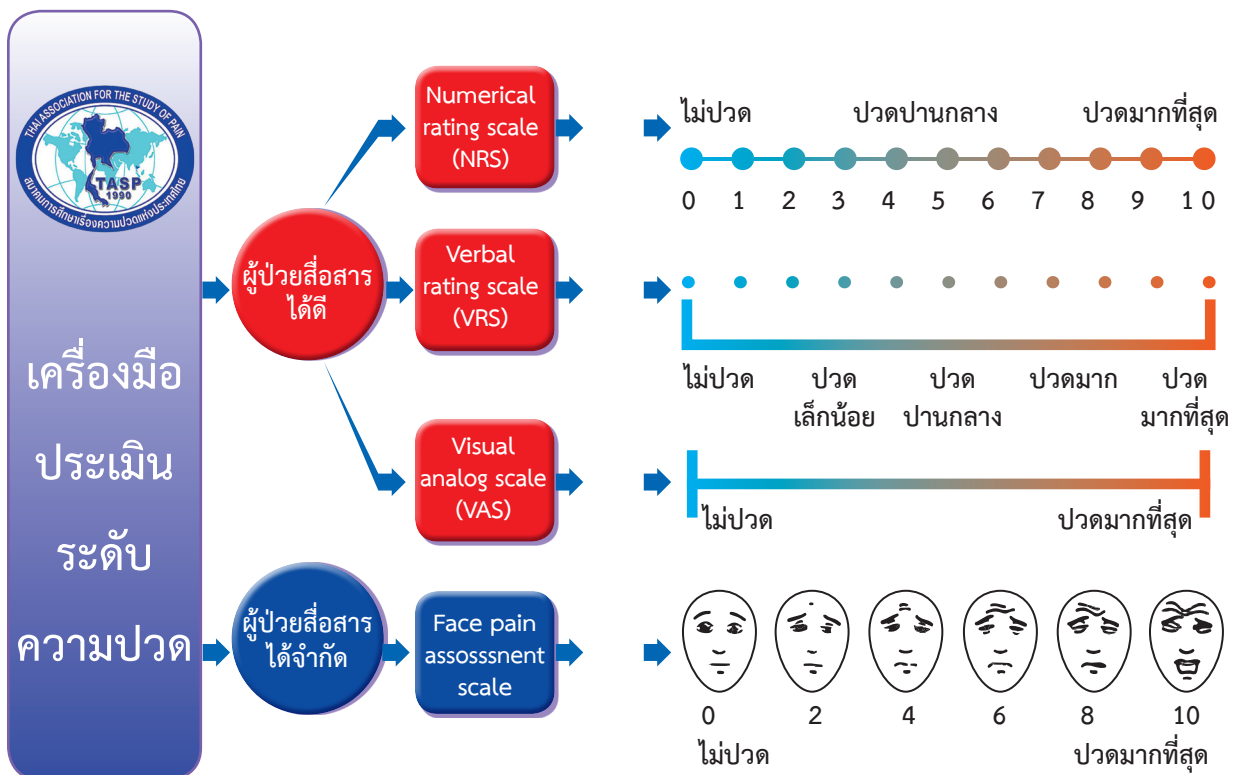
THAI ASSOCIATION FOR THE STUDY OF PAIN
TASP
1990
สมาคมการศึกษาเรื่องความปวดแห่งประเทศไทย

เครื่องมือ ประเมิน ระดับ ความปวด

ผู้ป่วยสื่อสารได้ดี

Numerical rating scale (NRS)

ไม่ปวด ปวดปานกลาง ปวดมากที่สุด

0 1 2 3 4 5 6 7 8 9 10

Verbal rating scale (VRS)

ไม่ปวด ปวดเล็กน้อย ปวดปานกลาง ปวดมาก ปวดมากที่สุด

Visual analog scale (VAS)

ไม่ปวด ปวดมากที่สุด

ผู้ป่วยสื่อสารได้จำกัด

Face pain assosssnent scale

0 2 4 6 8 10

ไม่ปวด ปวดมากที่สุด